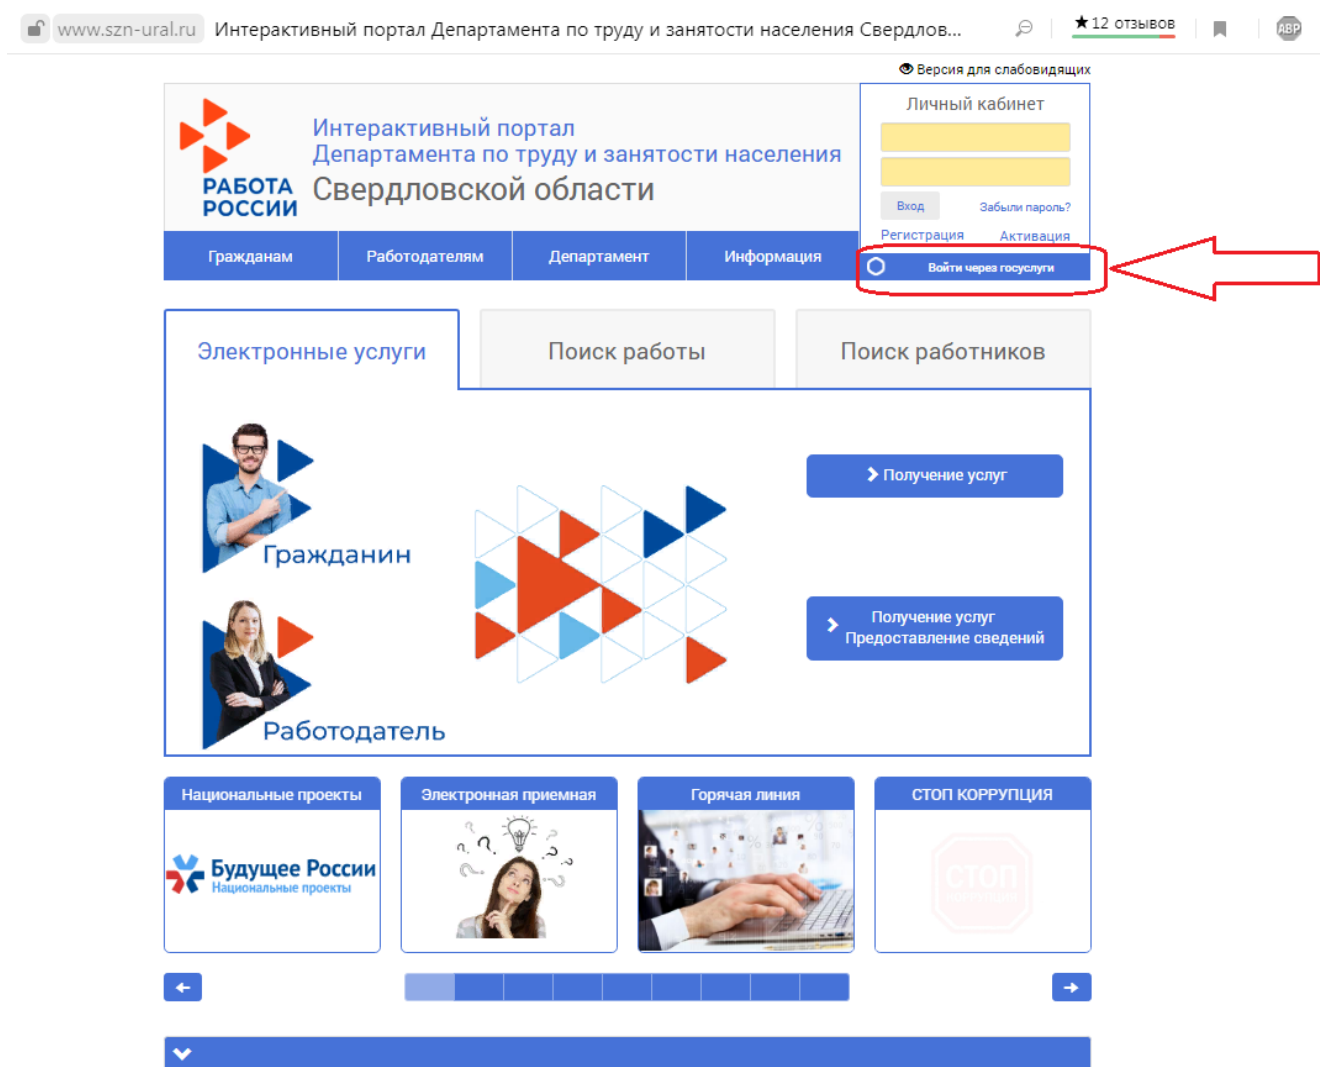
www.szn-ural.ru Интерактивный портал Департамента по труду и занятости населения Свердлов...

★12 отзывов

ABP

Версия для слабовидящих

РАБОТА РОССИИ

Интерактивный портал
Департамента по труду и занятости населения
Свердловской области

Личный кабинет

Вход Забыли пароль?

Регистрация Активация

Войти через госуслуги

Гражданам | Работодателям | Департамент | Информация

Электронные услуги | Поиск работы | Поиск работников

Гражданин

Работодатель

Получение услуг

Получение услуг
Предоставление сведений

Национальные проекты

Будущее России
Национальные проекты

Электронная приемная

Горячая линия

СТОП КОРРУПЦИЯ

СТОП